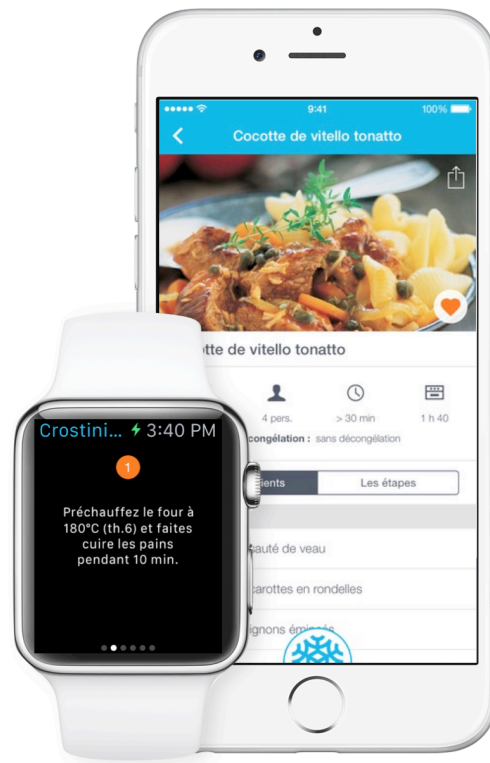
9:41
100%
Cocotte de vitello tonatto
otte de vitello tonatto
4 pers.
> 30 min
1 h 40
congélation : sans décongélation
ients
Les étapes
sauté de veau
carottes en rondelles
gnons émincés

Crostini… 3:40 PM
1
Préchauffez le four à 180°C (th.6) et faites cuire les pains pendant 10 min.